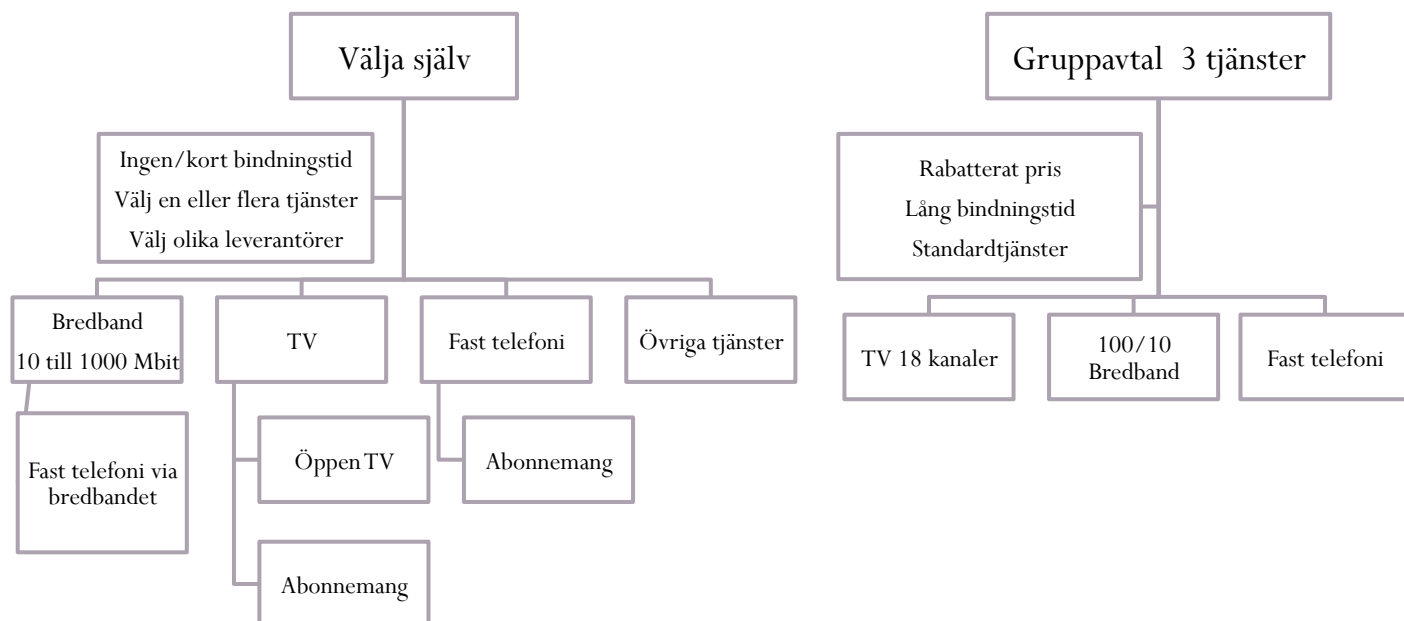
Välja själv

Ingen/kort bindningstid
Välj en eller flera tjänster
Välj olika leverantörer

Bredband
10 till 1000 Mbit

Fast telefoni via bredbandet

TV

Öppen TV

Abonnemang

Fast telefoni

Abonnemang

Övriga tjänster

Gruppavtal 3 tjänster

Rabatterat pris
Lång bindningstid
Standardtjänster

TV 18 kanaler

100/10
Bredband

Fast telefoni